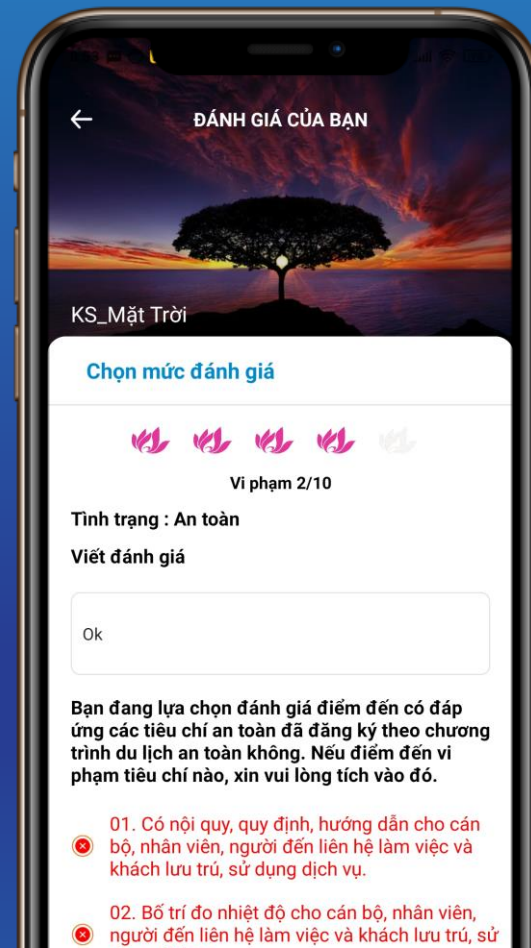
ĐÁNH GIÁ CỦA BẠN

KS_Mặt Trời

Chọn mức đánh giá

Vi phạm 2/10

Tình trạng : An toàn

Viết đánh giá

Ok

Bạn đang lựa chọn đánh giá điểm đến có đáp ứng các tiêu chí an toàn đã đăng ký theo chương trình du lịch an toàn không. Nếu điểm đến vi phạm tiêu chí nào, xin vui lòng tích vào đó.

01. Có nội quy, quy định, hướng dẫn cho cán bộ, nhân viên, người đến liên hệ làm việc và khách lưu trú, sử dụng dịch vụ.

02. Bố trí đo nhiệt độ cho cán bộ, nhân viên, người đến liên hệ làm việc và khách lưu trú, sử